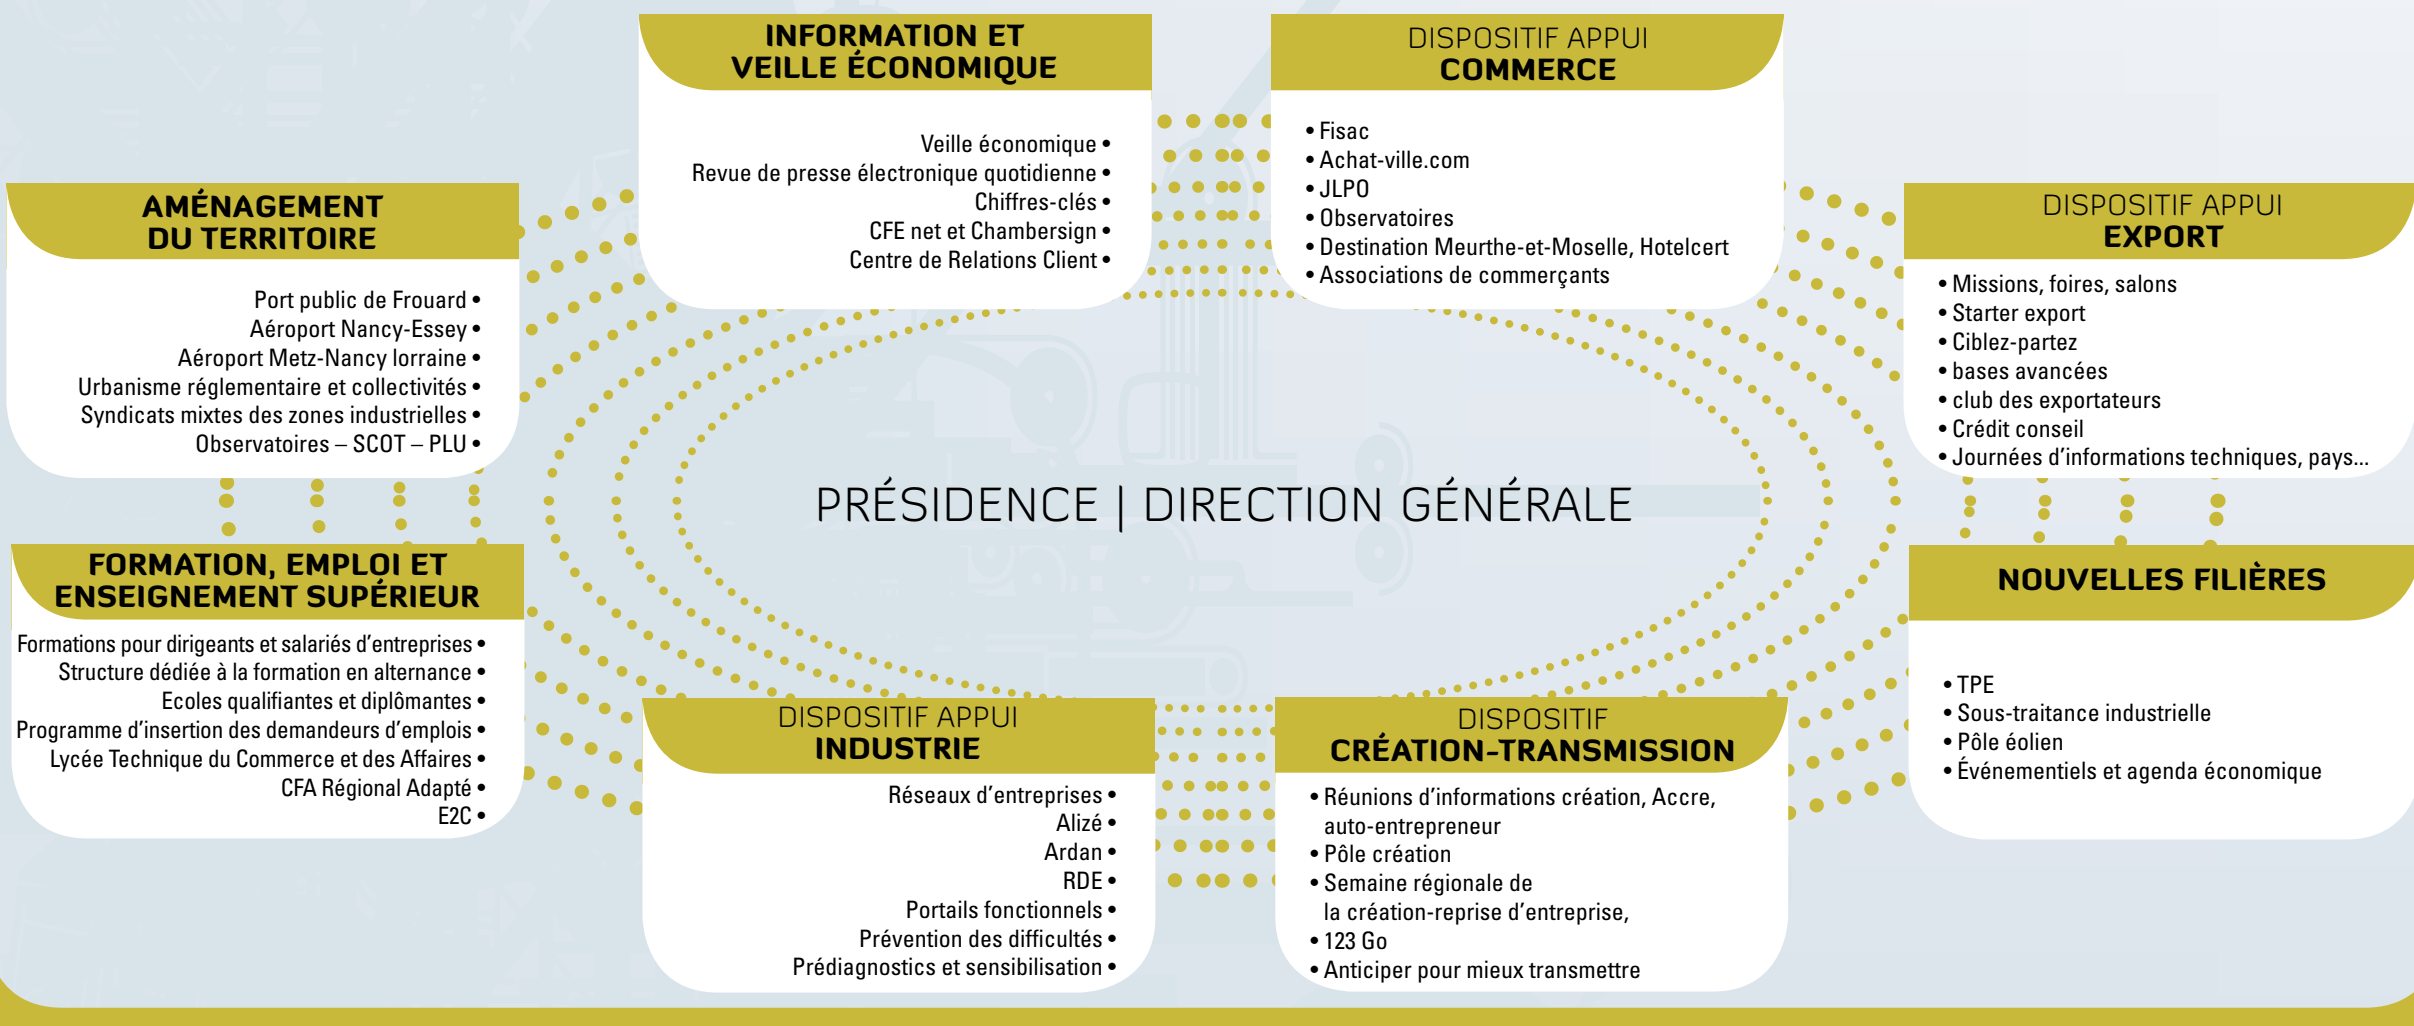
INFORMATION ET VEILLE ÉCONOMIQUE

Veille économique •
Revue de presse électronique quotidienne •
Chiffres-clés •
CFE net et Chambersign •
Centre de Relations Client •

DISPOSITIF APPUI COMMERCE

• Fisac
• Achat-ville.com
• JLPO
• Observatoires
• Destination Meurthe-et-Moselle, Hotelcert
• Associations de commerçants

AMÉNAGEMENT DU TERRITOIRE

Port public de Frouard •
Aéroport Nancy-Essey •
Aéroport Metz-Nancy lorraine •
Urbanisme réglementaire et collectivités •
Syndicats mixtes des zones industrielles •
Observatoires – SCOT – PLU •

DISPOSITIF APPUI EXPORT

• Missions, foires, salons
• Starter export
• Ciblez-partez
• bases avancées
• club des exportateurs
• Crédit conseil
• Journées d'informations techniques, pays...

PRÉSIDENCE | DIRECTION GÉNÉRALE

FORMATION, EMPLOI ET ENSEIGNEMENT SUPÉRIEUR

Formations pour dirigeants et salariés d'entreprises •
Structure dédiée à la formation en alternance •
Ecoles qualifiantes et diplômantes •
Programme d'insertion des demandeurs d'emplois •
Lycée Technique du Commerce et des Affaires •
CFA Régional Adapté •
E2C •

NOUVELLES FILIÈRES

• TPE
• Sous-traitance industrielle
• Pôle éolien
• Événementiels et agenda économique

DISPOSITIF APPUI INDUSTRIE

Réseaux d'entreprises •
Alizé •
Ardan •
RDE •
Portails fonctionnels •
Prévention des difficultés •
Prédiagnostics et sensibilisation •

DISPOSITIF CRÉATION-TRANSMISSION

• Réunions d'informations création, Accre, auto-entrepreneur
• Pôle création
• Semaine régionale de la création-reprise d'entreprise,
• 123 Go
• Anticiper pour mieux transmettre